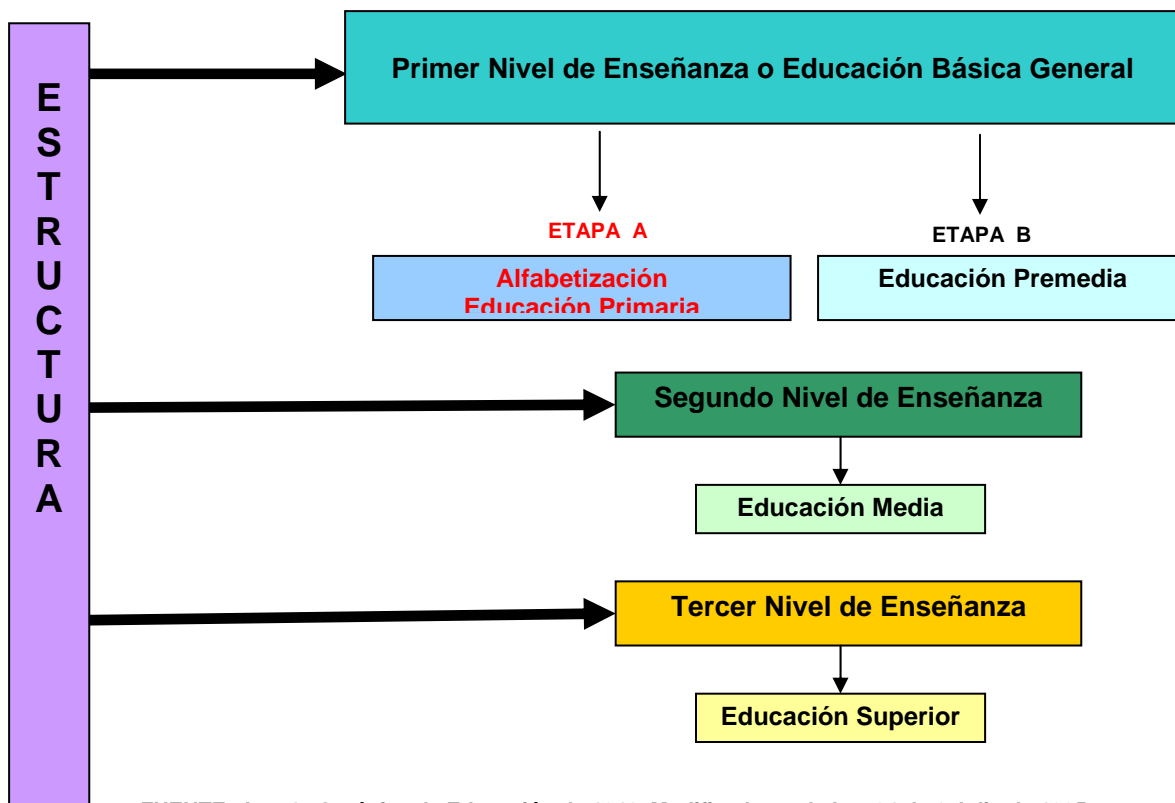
E
S
T
R
U
C
T
U
R
A

Primer Nivel de Enseñanza o Educación Básica General

ETAPA A

Alfabetización
Educación Primaria

ETAPA B

Educación Premedia

Segundo Nivel de Enseñanza

Educación Media

Tercer Nivel de Enseñanza

Educación Superior

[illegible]